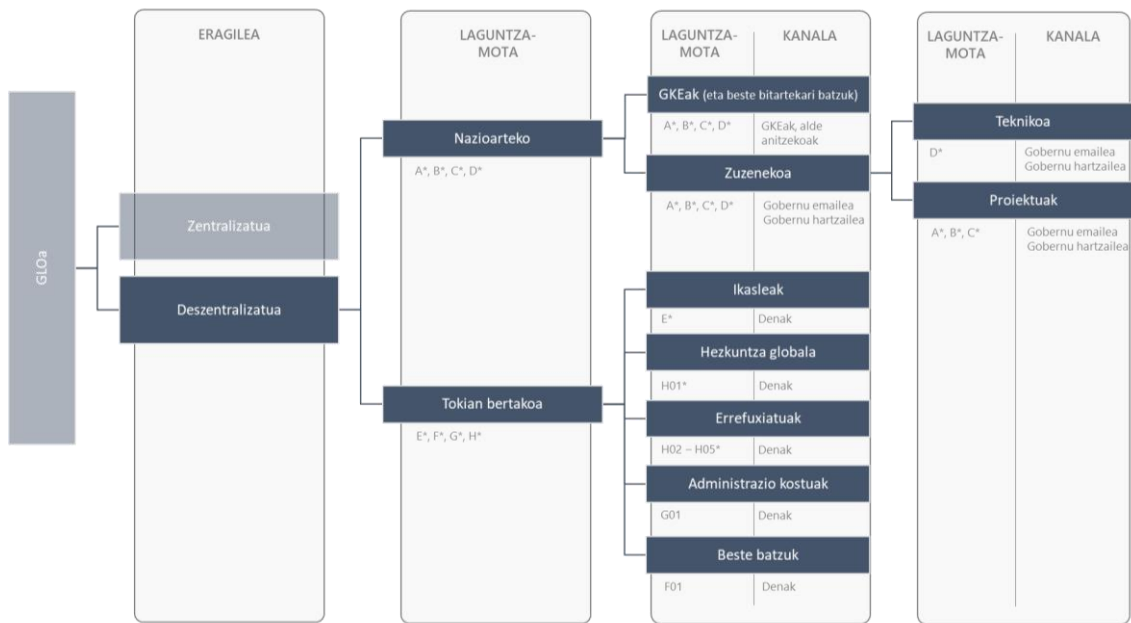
GLOa

ERAGILEA

Zentralizatua

Deszentralizatua

LAGUNTZA-MOTA

Nazioarteko

A*, B*, C*, D*

Tokian bertakoa

E*, F*, G*, H*

LAGUNTZA-MOTA | KANALA

GKEak (eta beste bitartekari batzuk)

A*, B*, C*, D* | GKEak, alde anitzekoak

Zuzenekoa

A*, B*, C*, D* | Gobernu emailea Gobernu hartzailea

Ikasleak

E* | Denak

Hezkuntza globala

H01* | Denak

Errefuxiatuak

H02 – H05* | Denak

Administrazio kostuak

G01 | Denak

Beste batzuk

F01 | Denak

LAGUNTZA-MOTA | KANALA

Teknikoa

D* | Gobernu emailea Gobernu hartzailea

Proiektuak

A*, B*, C* | Gobernu emailea Gobernu hartzailea